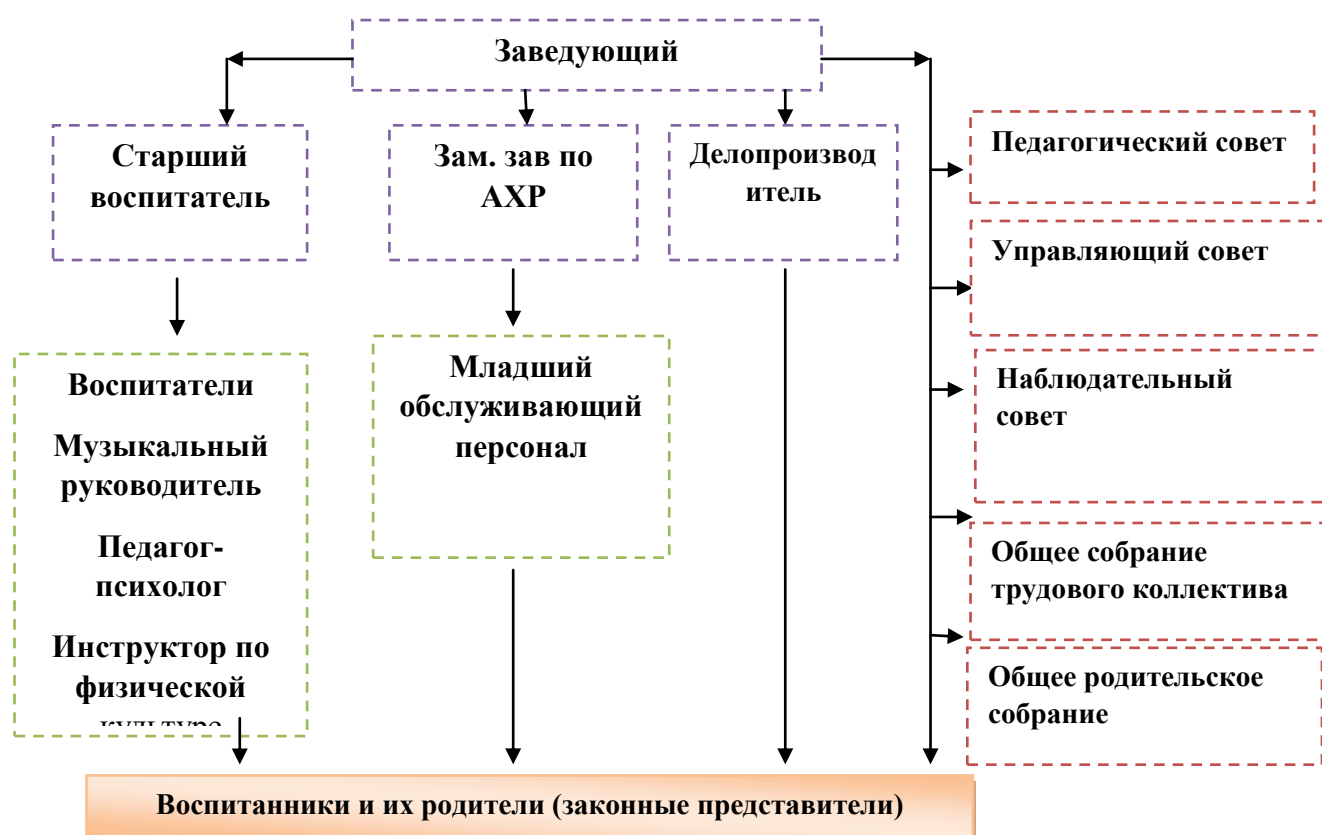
Заведующий

Старший воспитатель

Зам. зав по АХР

Делопроизвод итель

Педагогический совет

Управляющий совет

Наблюдательный совет

Общее собрание трудового коллектива

Общее родительское собрание

Воспитатели

Музыкальный руководитель

Педагог-психолог

Инструктор по физической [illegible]

Младший обслуживающий персонал

Воспитанники и их родители (законные представители)